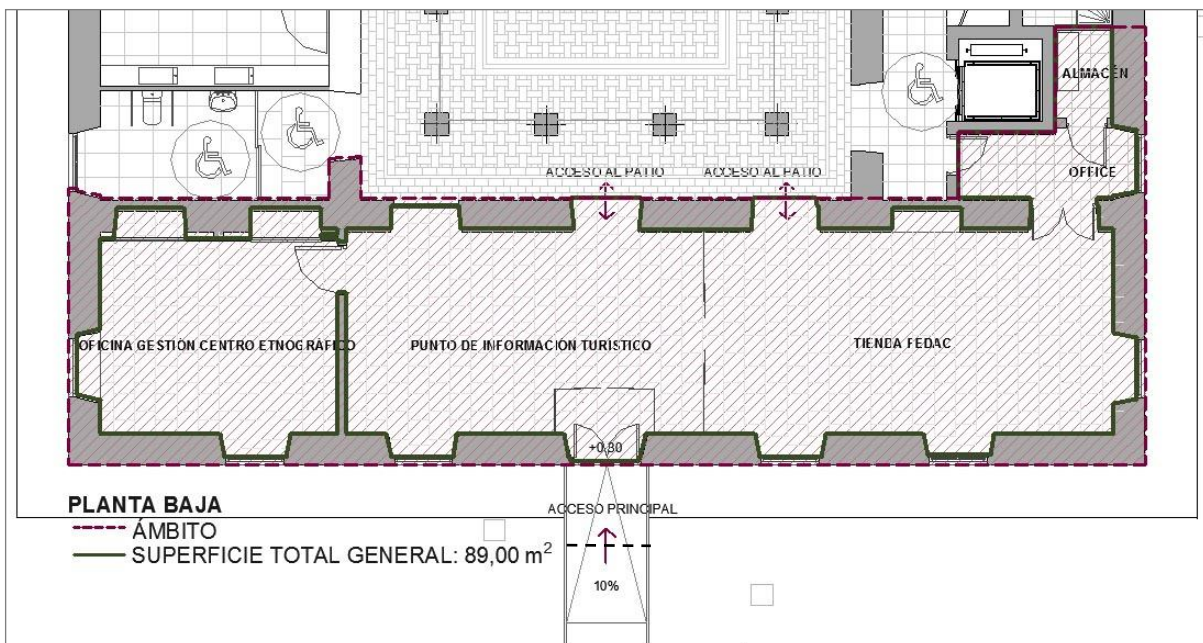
ALMACÉN

ACCESO AL PATIO

ACCESO AL PATIO

OFFICE

OFICINA GESTIÓN CENTRO ETNOGRÁFICO

PUNTO DE INFORMACIÓN TURÍSTICO

TIENDA FEDAC

+0,80

PLANTA BAJA

ÁMBITO

SUPERFICIE TOTAL GENERAL: 89,00 m$^2$

ACCESO PRINCIPAL

10%